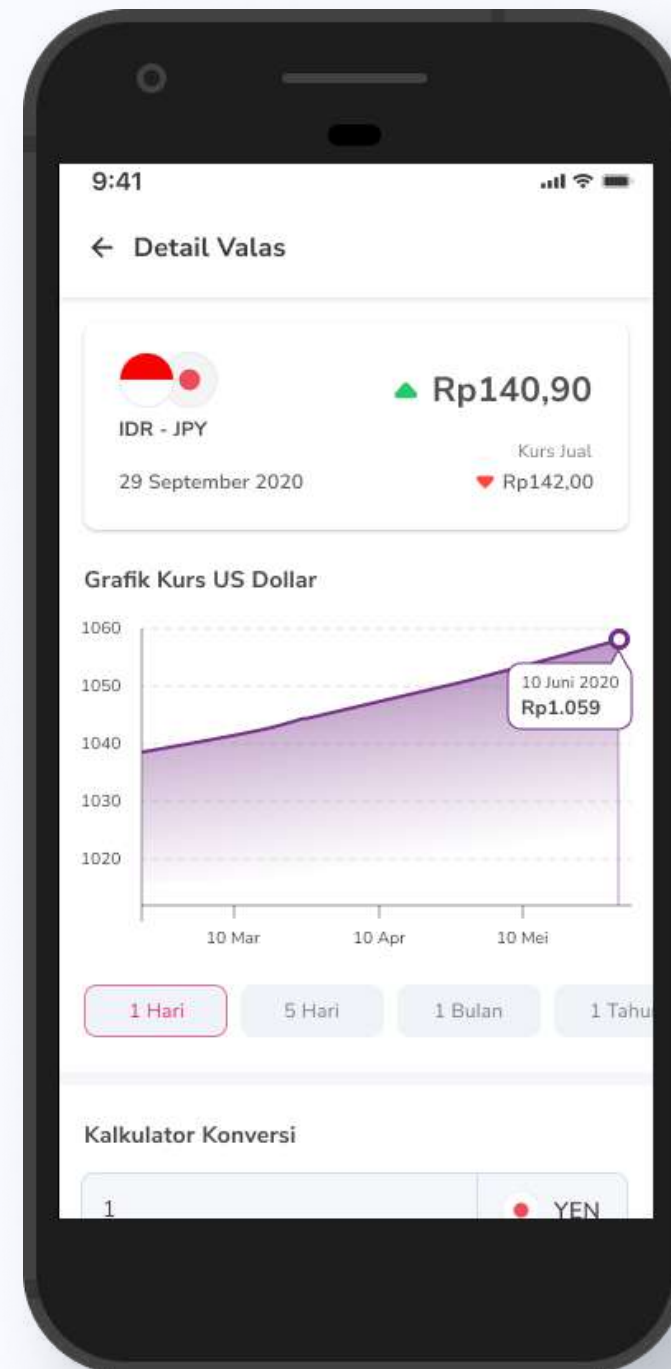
9:41

← Detail Valas

IDR - JPY

29 September 2020

Rp140,90

Kurs Jual

Rp142,00

Grafik Kurs US Dollar

1060
1050
1040
1030
1020

10 Juni 2020
Rp1.059

10 Mar
10 Apr
10 Mei

1 Hari
5 Hari
1 Bulan
1 Tahu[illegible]

Kalkulator Konversi

1

YEN